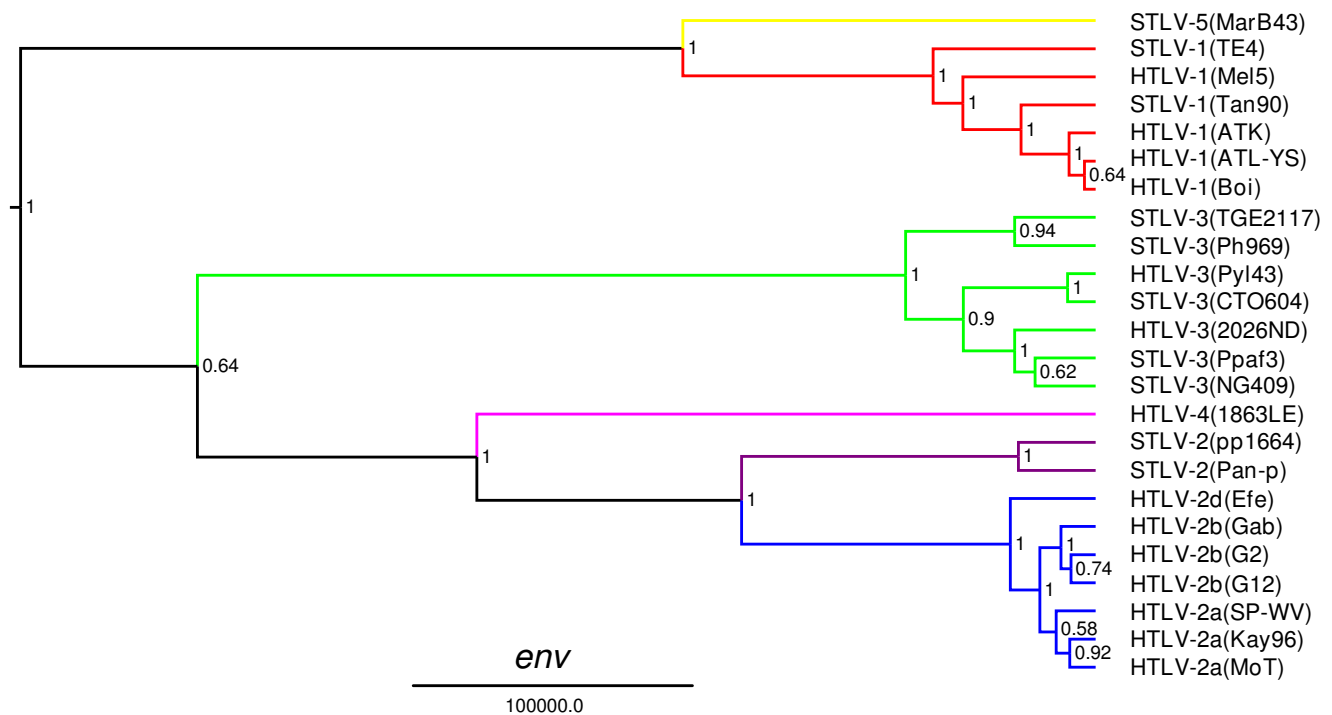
STLV-5(MarB43)
1
STLV-1(TE4)
1
HTLV-1(Mel5)
1
STLV-1(Tan90)
1
HTLV-1(ATK)
1
HTLV-1(ATL-YS)
0.64
HTLV-1(Boi)
1
STLV-3(TGE2117)
0.94
STLV-3(Ph969)
1
HTLV-3(Pyl43)
1
STLV-3(CTO604)
0.9
HTLV-3(2026ND)
1
STLV-3(Ppaf3)
0.62
STLV-3(NG409)
0.64
HTLV-4(1863LE)
STLV-2(pp1664)
1
1
STLV-2(Pan-p)
1
HTLV-2d(Efe)
HTLV-2b(Gab)
1
1
HTLV-2b(G2)
0.74
HTLV-2b(G12)
1
HTLV-2a(SP-WV)
0.58
HTLV-2a(Kay96)
0.92
HTLV-2a(MoT)
env
100000.0